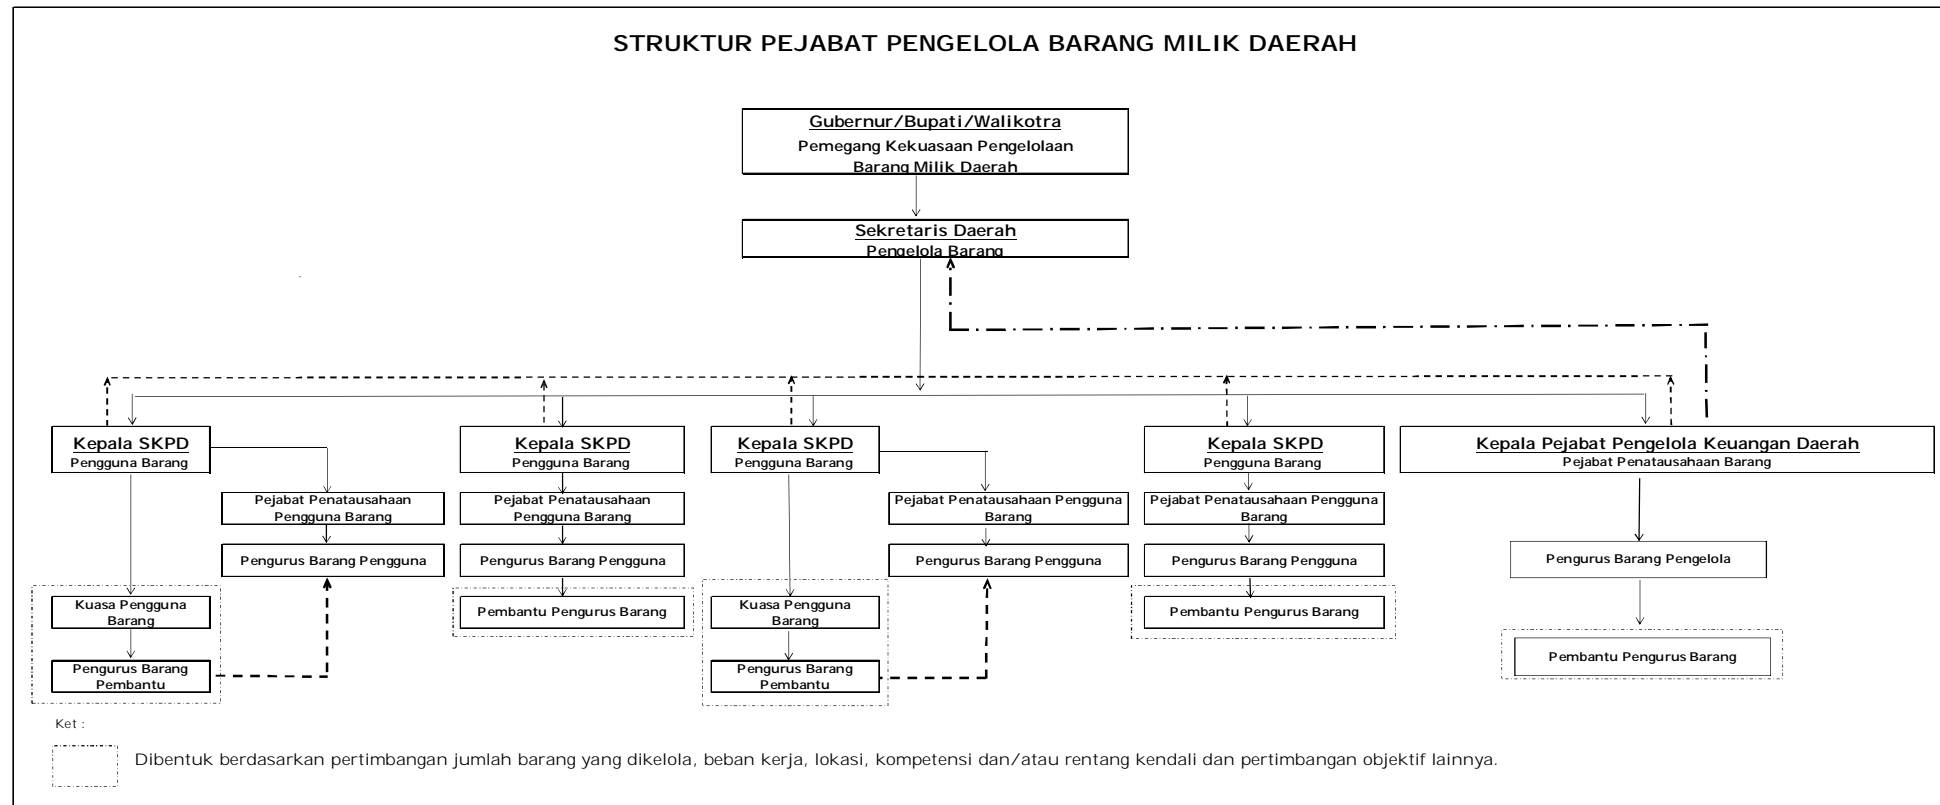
STRUKTUR PEJABAT PENGELOLA BARANG MILIK DAERAH

Gubernur/Bupati/Walikotra
Pemegang Kekuasaan Pengelolaan Barang Milik Daerah

Sekretaris Daerah
Pengelola Barang

Kepala SKPD
Pengguna Barang

Pejabat Penatausahaan Pengguna Barang

Pengurus Barang Pengguna

Kuasa Pengguna Barang

Pengurus Barang Pembantu

Kepala SKPD
Pengguna Barang

Pejabat Penatausahaan Pengguna Barang

Pengurus Barang Pengguna

Pembantu Pengurus Barang

Kepala SKPD
Pengguna Barang

Pejabat Penatausahaan Pengguna Barang

Pengurus Barang Pengguna

Kuasa Pengguna Barang

Pengurus Barang Pembantu

Kepala SKPD
Pengguna Barang

Pejabat Penatausahaan Pengguna Barang

Pengurus Barang Pengguna

Pembantu Pengurus Barang

Kepala Pejabat Pengelola Keuangan Daerah
Pejabat Penatausahaan Barang

Pengurus Barang Pengelola

Pembantu Pengurus Barang

Ket :

Dibentuk berdasarkan pertimbangan jumlah barang yang dikelola, beban kerja, lokasi, kompetensi dan/atau rentang kendali dan pertimbangan objektif lainnya.